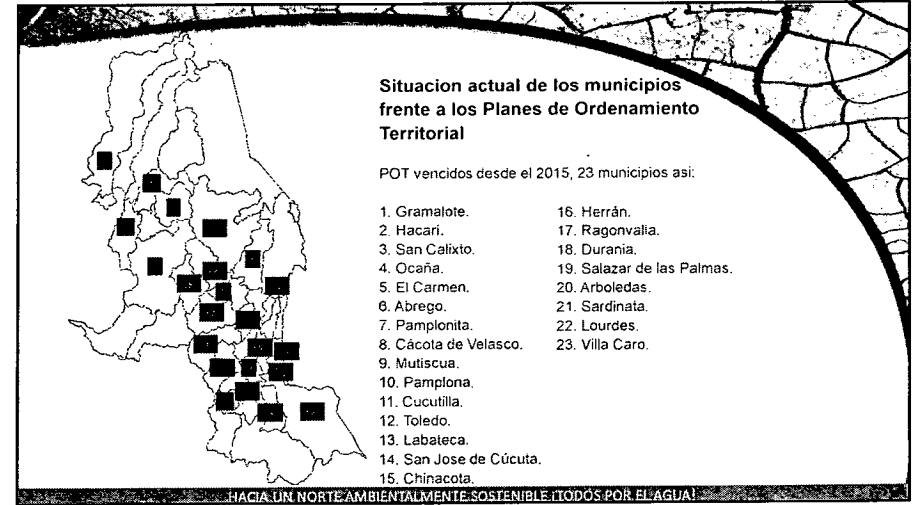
Situacion actual de los municipios frente a los Planes de Ordenamiento Territorial

POT vencidos desde el 2015, 23 municipios asi:

1. Gramalote.
2. Hacari.
3. San Calixto.
4. Ocaña.
5. El Carmen.
6. Abrego.
7. Pamplonita.
8. Cácota de Velasco.
9. Mutiscua.
10. Pamplona.
11. Cucutilla.
12. Toledo.
13. Labateca.
14. San Jose de Cúcuta.
15. Chinacota.

16. Herrán.
17. Ragonvalia.
18. Durania.
19. Salazar de las Palmas.
20. Arboledas.
21. Sardinata.
22. Lourdes.
23. Villa Caro.

HACIA UN NORTE AMBIENTALMENTE SOSTENIBLE ¡TODOS POR EL AGUA!